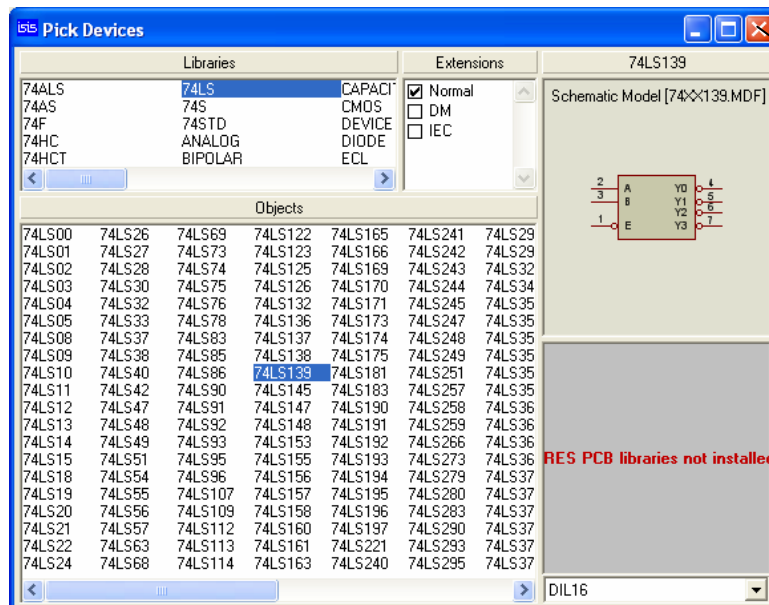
ISIS Pick Devices

Libraries

| | | |
|---|---|---|
| 74ALS | 74LS | CAPACI |
| 74AS | 74S | CMOS |
| 74F | 74STD | DEVICE |
| 74HC | ANALOG | DIODE |
| 74HCT | BIPOLAR | ECL |

Extensions

☑ Normal
☐ DM
☐ IEC

74LS139

Schematic Model [74XX139.MDF]

2 A
3 B
1 E
Y0 4
Y1 5
Y2 6
Y3 7

Objects

| | | | | | | |
|---|---|---|---|---|---|---|
| 74LS00 | 74LS26 | 74LS69 | 74LS122 | 74LS165 | 74LS241 | 74LS29 |
| 74LS01 | 74LS27 | 74LS73 | 74LS123 | 74LS166 | 74LS242 | 74LS29 |
| 74LS02 | 74LS28 | 74LS74 | 74LS125 | 74LS169 | 74LS243 | 74LS32 |
| 74LS03 | 74LS30 | 74LS75 | 74LS126 | 74LS170 | 74LS244 | 74LS34 |
| 74LS04 | 74LS32 | 74LS76 | 74LS132 | 74LS171 | 74LS245 | 74LS35 |
| 74LS05 | 74LS33 | 74LS78 | 74LS136 | 74LS173 | 74LS247 | 74LS35 |
| 74LS08 | 74LS37 | 74LS83 | 74LS137 | 74LS174 | 74LS248 | 74LS35 |
| 74LS09 | 74LS38 | 74LS85 | 74LS138 | 74LS175 | 74LS249 | 74LS35 |
| 74LS10 | 74LS40 | 74LS86 | 74LS139 | 74LS181 | 74LS251 | 74LS35 |
| 74LS11 | 74LS42 | 74LS90 | 74LS145 | 74LS183 | 74LS257 | 74LS35 |
| 74LS12 | 74LS47 | 74LS91 | 74LS147 | 74LS190 | 74LS258 | 74LS36 |
| 74LS13 | 74LS48 | 74LS92 | 74LS148 | 74LS191 | 74LS259 | 74LS36 |
| 74LS14 | 74LS49 | 74LS93 | 74LS153 | 74LS192 | 74LS266 | 74LS36 |
| 74LS15 | 74LS51 | 74LS95 | 74LS155 | 74LS193 | 74LS273 | 74LS36 |
| 74LS18 | 74LS54 | 74LS96 | 74LS156 | 74LS194 | 74LS279 | 74LS37 |
| 74LS19 | 74LS55 | 74LS107 | 74LS157 | 74LS195 | 74LS280 | 74LS37 |
| 74LS20 | 74LS56 | 74LS109 | 74LS158 | 74LS196 | 74LS283 | 74LS37 |
| 74LS21 | 74LS57 | 74LS112 | 74LS160 | 74LS197 | 74LS290 | 74LS37 |
| 74LS22 | 74LS63 | 74LS113 | 74LS161 | 74LS221 | 74LS293 | 74LS37 |
| 74LS24 | 74LS68 | 74LS114 | 74LS163 | 74LS240 | 74LS295 | 74LS37 |

RES PCB libraries not installe

DIL16